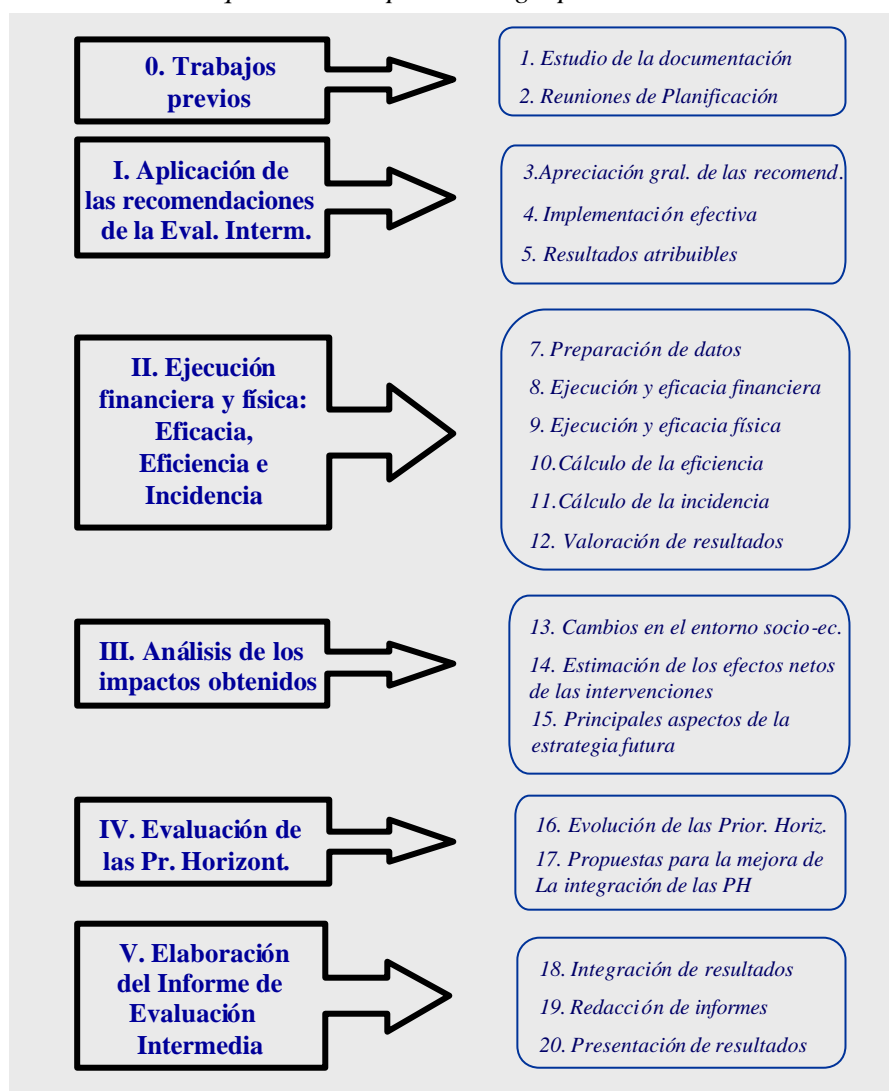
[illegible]

0. Trabajos previos

1. Estudio de la documentación

2. Reuniones de Planificación

I. Aplicación de las recomendaciones de la Eval. Interm.

3.Apreciación gral. de las recomend.

4. Implementación efectiva

5. Resultados atribuibles

II. Ejecución financiera y física: Eficacia, Eficiencia e Incidencia

7. Preparación de datos

8. Ejecución y eficacia financiera

9. Ejecución y eficacia física

10.Cálculo de la eficiencia

11.Cálculo de la incidencia

12. Valoración de resultados

III. Análisis de los impactos obtenidos

13. Cambios en el entorno socio-ec.

14. Estimación de los efectos netos de las intervenciones

15. Principales aspectos de la estrategia futura

IV. Evaluación de las Pr. Horizont.

16. Evolución de las Prior. Horiz.

17. Propuestas para la mejora de La integración de las PH

V. Elaboración del Informe de Evaluación Intermedia

18. Integración de resultados

19. Redacción de informes

20. Presentación de resultados